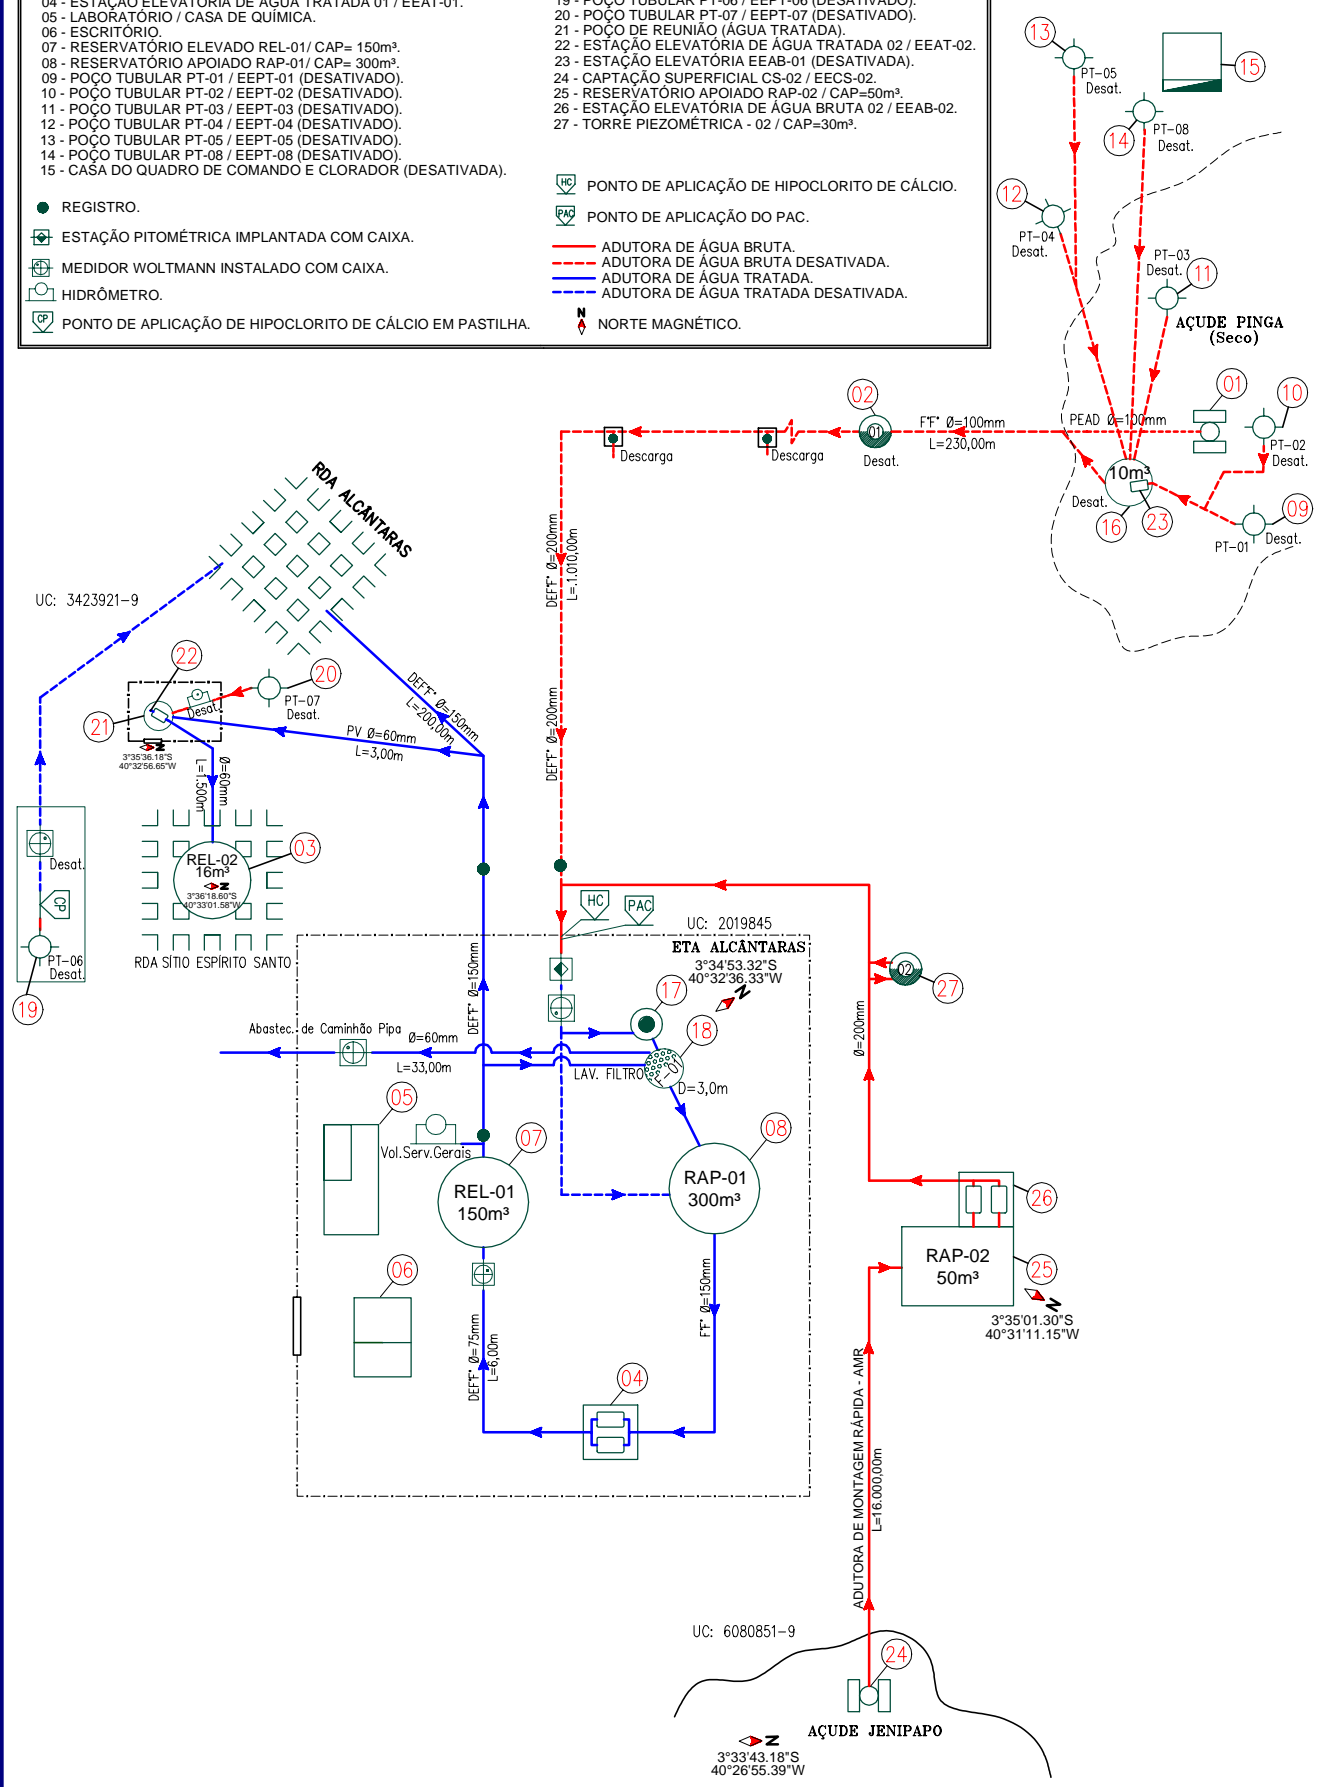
04 - ESTAÇÃO ELEVATÓRIA DE ÁGUA TRATADA 01 / EEAT-01.
05 - LABORATÓRIO / CASA DE QUÍMICA.
06 - ESCRITÓRIO.
07 - RESERVATÓRIO ELEVADO REL-01/ CAP= 150m³.
08 - RESERVATÓRIO APOIADO RAP-01/ CAP= 300m³.
09 - POÇO TUBULAR PT-01 / EEPT-01 (DESATIVADO).
10 - POÇO TUBULAR PT-02 / EEPT-02 (DESATIVADO).
11 - POÇO TUBULAR PT-03 / EEPT-03 (DESATIVADO).
12 - POÇO TUBULAR PT-04 / EEPT-04 (DESATIVADO).
13 - POÇO TUBULAR PT-05 / EEPT-05 (DESATIVADO).
14 - POÇO TUBULAR PT-08 / EEPT-08 (DESATIVADO).
15 - CASA DO QUADRO DE COMANDO E CLORADOR (DESATIVADA).

REGISTRO.
ESTAÇÃO PITOMÉTRICA IMPLANTADA COM CAIXA.
MEDIDOR WOLTMANN INSTALADO COM CAIXA.
HIDRÔMETRO.
PONTO DE APLICAÇÃO DE HIPOCLORITO DE CÁLCIO EM PASTILHA.

19 - POÇO TUBULAR PT-06 / EEPT-06 (DESATIVADO).
20 - POÇO TUBULAR PT-07 / EEPT-07 (DESATIVADO).
21 - POÇO DE REUNIÃO (ÁGUA TRATADA).
22 - ESTAÇÃO ELEVATÓRIA DE ÁGUA TRATADA 02 / EEAT-02.
23 - ESTAÇÃO ELEVATÓRIA EEAB-01 (DESATIVADA).
24 - CAPTAÇÃO SUPERFICIAL CS-02 / EECS-02.
25 - RESERVATÓRIO APOIADO RAP-02 / CAP=50m³.
26 - ESTAÇÃO ELEVATÓRIA DE ÁGUA BRUTA 02 / EEAB-02.
27 - TORRE PIEZOMÉTRICA - 02 / CAP=30m³.

HC PONTO DE APLICAÇÃO DE HIPOCLORITO DE CÁLCIO.
PAC PONTO DE APLICAÇÃO DO PAC.
ADUTORA DE ÁGUA BRUTA.
ADUTORA DE ÁGUA BRUTA DESATIVADA.
ADUTORA DE ÁGUA TRATADA.
ADUTORA DE ÁGUA TRATADA DESATIVADA.
N NORTE MAGNÉTICO.

13 PT-05 Desat. 15 14 PT-08 Desat. 12 PT-04 Desat. PT-03 Desat. 11
AÇUDE PINGA (Seco)
01 10 PT-02 Desat.
PEAD Ø=100mm
F°F° Ø=100mm L=230,00m
02 01 Desat.
Descarga Descarga
10m³ Desat. 16 23 PT-01 Desat. 09
RDA ALCÂNTARAS
UC: 3423921-9
DEF°F° Ø=200mm L=1.010,00m
DEF°F° Ø=200mm
22 20 PT-07 Desat. 21 Desat.
3°35'36.18"S 40°32'56.65"W
PV Ø=60mm L=3,00m
DEF°F° Ø=150mm L=200,00m
Ø=60mm L=1.500m
REL-02 16m³ 3°36'18.60"S 40°33'01.58"W 03
RDA SÍTIO ESPÍRITO SANTO
Desat. CP PT-06 Desat. 19
HC PAC
UC: 2019845
ETA ALCÂNTARAS
3°34'53.32"S 40°32'36.33"W
17 18
02 27
Ø=200mm
Abastec. de Caminhão Pipa
Ø=60mm L=33,00m
DEF°F° Ø=150mm
LAV. FILTRO D=3,0m
05 Vol.Serv.Gerais 07 REL-01 150m³
08 RAP-01 300m³
06
DEF°F° Ø=75mm L=6,00m
F°F° Ø=150mm
04
26 RAP-02 50m³ 25
3°35'01.30"S 40°31'11.15"W
ADUTORA DE MONTAGEM RÁPIDA - AMR L=16.000,00m
UC: 6080851-9
24
AÇUDE JENIPAPO
3°33'43.18"S 40°26'55.39"W